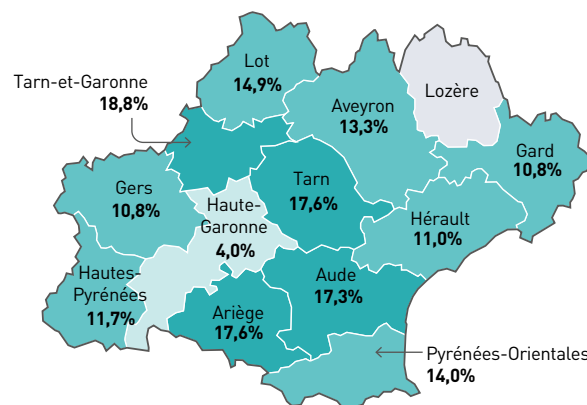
Lot
14,9%

Tarn-et-Garonne
18,8%

Aveyron
13,3%

Lozère

Gard
10,8%

Gers
10,8%

Tarn
17,6%

Haute-Garonne
4,0%

Hérault
11,0%

Hautes-Pyrénées
11,7%

Aude
17,3%

Ariège
17,6%

Pyrénées-Orientales
14,0%